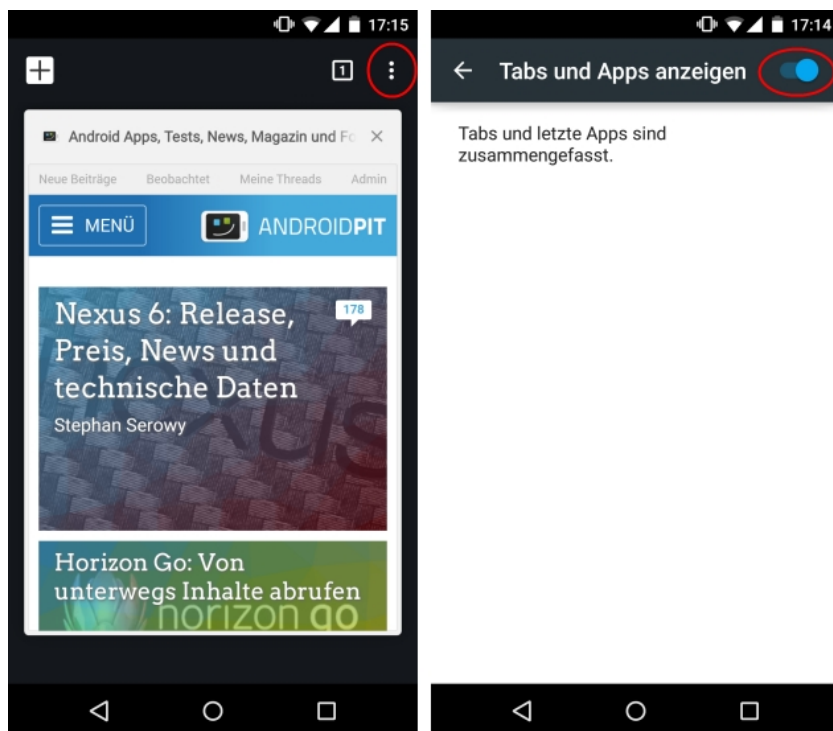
17:15

1

Android Apps, Tests, News, Magazin und Fo

Neue Beiträge Beobachtet Meine Threads Admin

MENÜ

ANDROIDPIT

178

Nexus 6: Release, Preis, News und technische Daten

Stephan Serowy

Horizon Go: Von unterwegs Inhalte abrufen

horizon go

17:14

Tabs und Apps anzeigen

Tabs und letzte Apps sind zusammengefasst.